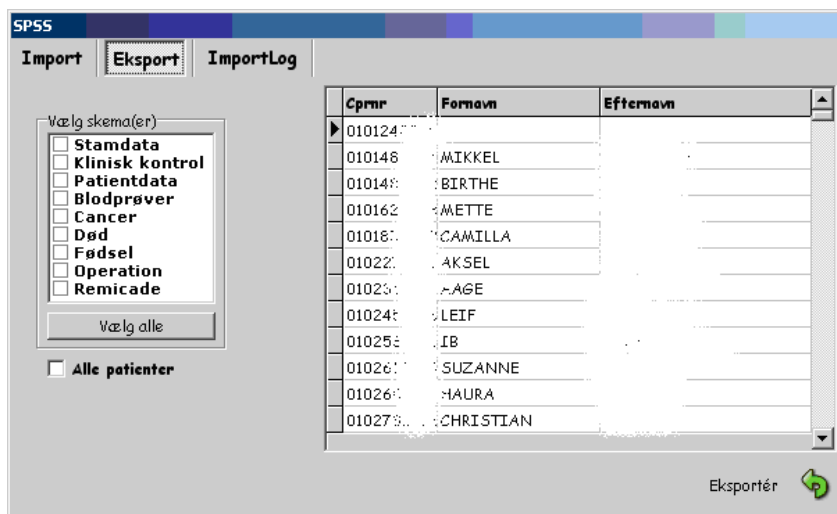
SPSS

Import | Eksport | ImportLog

Vælg skema(er)
Stamdata
Klinisk kontrol
Patientdata
Blodprøver
Cancer
Død
Fødsel
Operation
Remicade

Vælg alle

Alle patienter

| Cprnr | Fornavn | Efternavn |
|---|---|---|
| 010124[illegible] | | |
| 010148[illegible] | MIKKEL | |
| 01014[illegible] | BIRTHE | |
| 010162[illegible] | METTE | |
| 01018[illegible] | CAMILLA | |
| 01022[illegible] | AKSEL | |
| 01023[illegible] | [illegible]AAGE | |
| 01024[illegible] | LEIF | |
| 01025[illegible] | IB | |
| 01026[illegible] | SUZANNE | |
| 01026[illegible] | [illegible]HAURA | |
| 01027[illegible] | CHRISTIAN | |

Eksportér